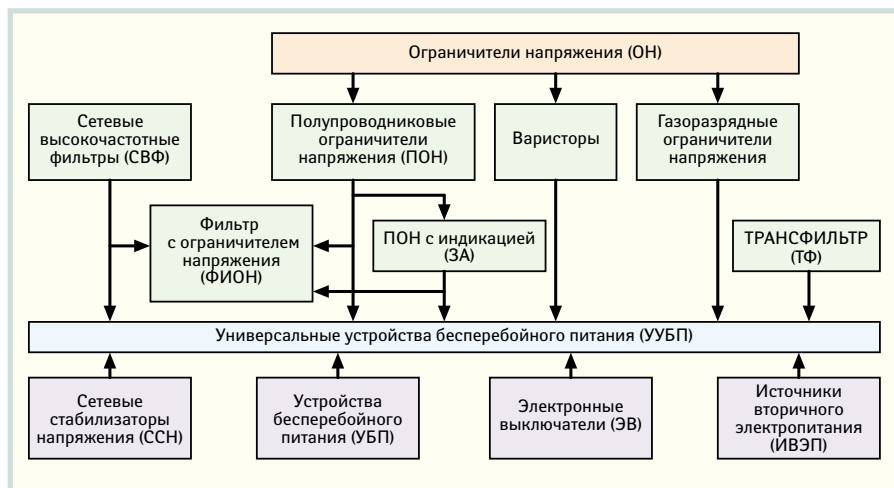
Ограничители напряжения (ОН)

Сетевые высокочастотные фильтры (СВФ)

Полупроводниковые ограничители напряжения (ПОН)

Варисторы

Газоразрядные ограничители напряжения

Фильтр с ограничителем напряжения (ФИОН)

ПОН с индикацией (ЗА)

ТРАНСФИЛЬТР (ТФ)

Универсальные устройства бесперебойного питания (УУБП)

Сетевые стабилизаторы напряжения (ССН)

Устройства бесперебойного питания (УБП)

Электронные выключатели (ЭВ)

Источники вторичного электропитания (ИВЭП)